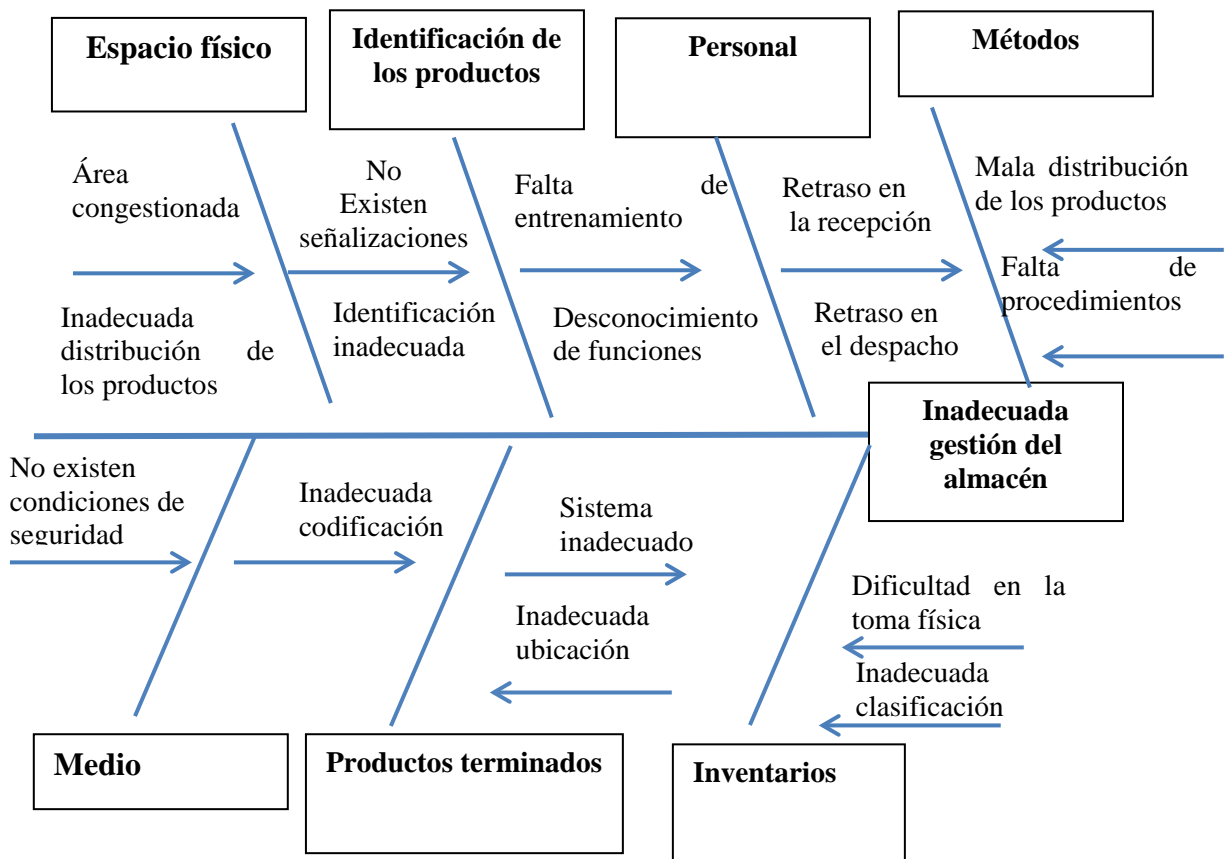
Espacio físico

Identificación de los productos

Personal

Métodos

Área congestionada

No Existen señalizaciones

Falta de entrenamiento

Retraso en la recepción

Mala distribución de los productos

Falta de procedimientos

Inadecuada distribución de los productos

Identificación inadecuada

Desconocimiento de funciones

Retraso en el despacho

Inadecuada gestión del almacén

No existen condiciones de seguridad

Inadecuada codificación

Sistema inadecuado

Inadecuada ubicación

Dificultad en la toma física

Inadecuada clasificación

Medio

Productos terminados

Inventarios